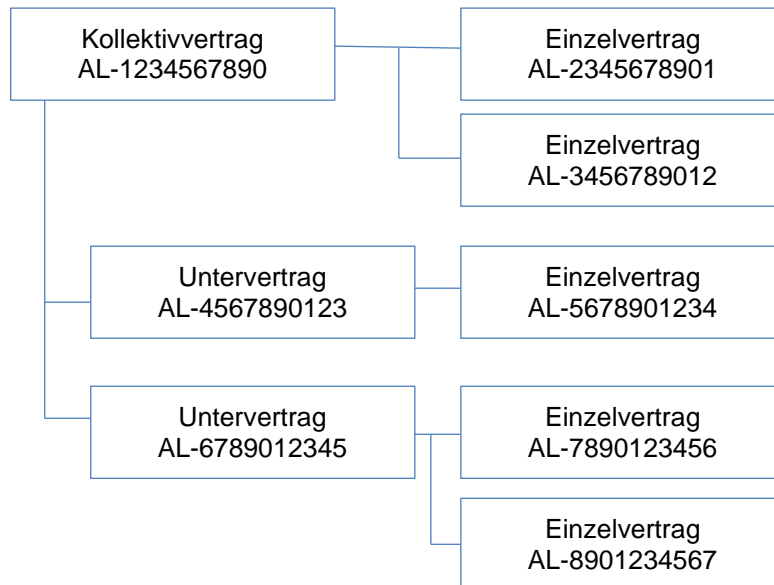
Kollektivvertrag
AL-1234567890

Einzelvertrag
AL-2345678901

Einzelvertrag
AL-3456789012

Untervertrag
AL-4567890123

Einzelvertrag
AL-5678901234

Untervertrag
AL-6789012345

Einzelvertrag
AL-7890123456

Einzelvertrag
AL-8901234567